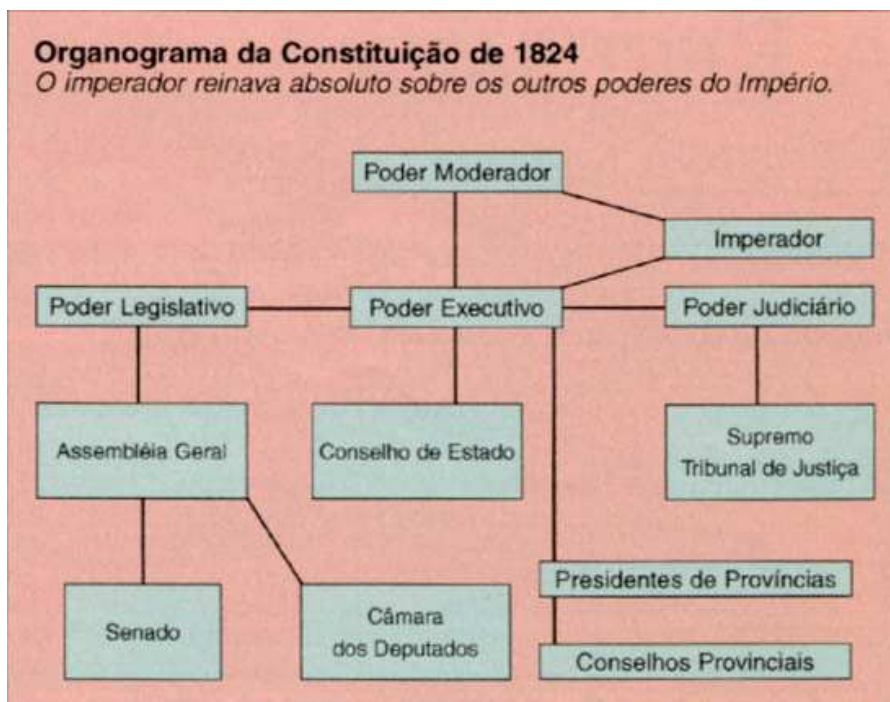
Organograma da Constituição de 1824
O imperador reinava absoluto sobre os outros poderes do Império.

Poder Moderador

Imperador

Poder Legislativo

Poder Executivo

Poder Judiciário

Assembléia Geral

Conselho de Estado

Supremo Tribunal de Justiça

Presidentes de Províncias

Senado

Câmara dos Deputados

Conselhos Provinciais